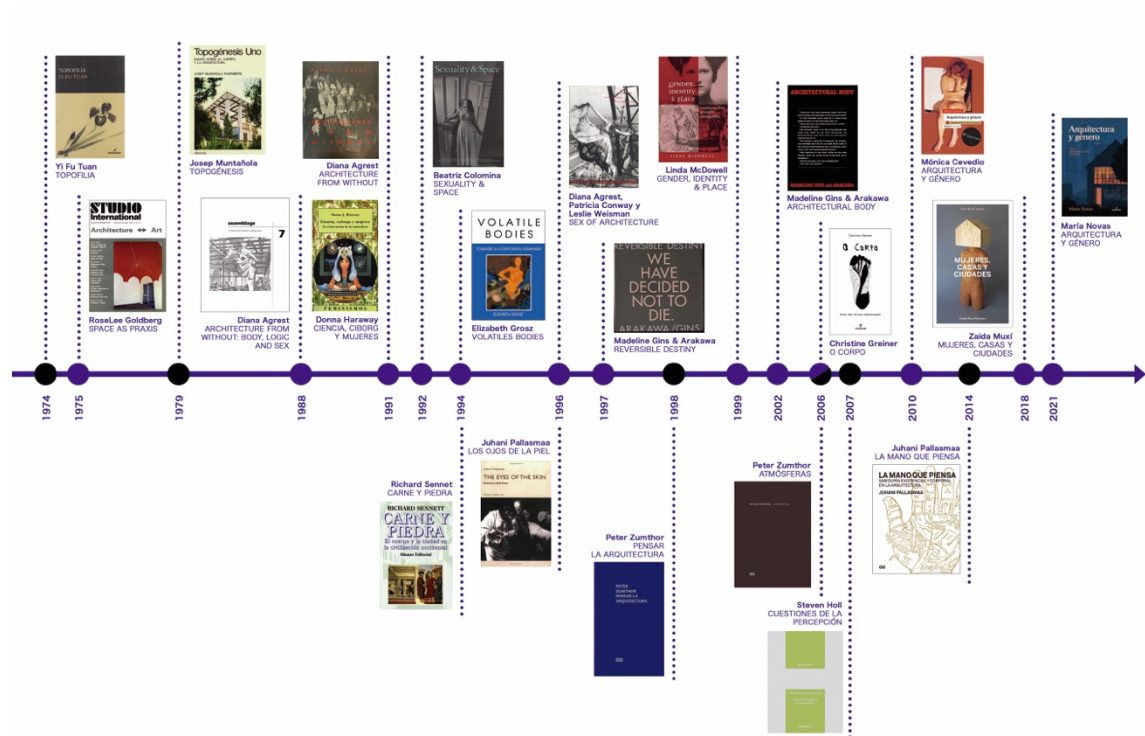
TOPOFILIA
YI FU TUAN

Yi Fu Tuan
TOPOFILIA

STUDIO International
Architecture ↔ Art

RoseLee Goldberg
SPACE AS PRAXIS

Topogénesis Uno

Josep Muntañola
TOPOGÉNESIS

assemblage 7

Diana Agrest
ARCHITECTURE FROM WITHOUT: BODY, LOGIC AND SEX

Diana Agrest
ARCHITECTURE FROM WITHOUT

Donna Haraway
CIENCIA, CIBORG Y MUJERES

Sexuality & Space

Beatriz Colomina
SEXUALITY & SPACE

VOLATILE BODIES

Elizabeth Grosz
VOLATILES BODIES

Diana Agrest, Patricia Conway y Leslie Weisman
SEX OF ARCHITECTURE

gender, identity & place
LINDA McDOWELL

Linda McDowell
GENDER, IDENTITY & PLACE

REVERSIBLE DESTINY
WE HAVE DECIDED NOT TO DIE.
ARAKAWA/GINS

Madeline Gins & Arakawa
REVERSIBLE DESTINY

ARCHITECTURAL BODY
MADELINE GINS AND ARAKAWA

Madeline Gins & Arakawa
ARCHITECTURAL BODY

O Corpo

Christine Greiner
O CORPO

Arquitectura y género

Mónica Cevedio
ARQUITECTURA Y GÉNERO

MUJERES, CASAS Y CIUDADES

Zaida Muxí
MUJERES, CASAS Y CIUDADES

Arquitectura y género
María Novas

María Novas
ARQUITECTURA Y GÉNERO

1974
1975
1979
1988
1991
1992
1994
1996
1997
1998
1999
2002
2006
2007
2010
2014
2018
2021

Richard Sennet
CARNE Y PIEDRA

RICHARD SENNETT
CARNE Y PIEDRA
El cuerpo y la ciudad en la civilización occidental
Alianza Editorial

Juhani Pallasmaa
LOS OJOS DE LA PIEL

THE EYES OF THE SKIN

Peter Zumthor
PENSAR LA ARQUITECTURA

PETER ZUMTHOR
PENSAR LA ARQUITECTURA

Peter Zumthor
ATMÓSFERAS

Steven Holl
CUESTIONES DE LA PERCEPCIÓN

Juhani Pallasmaa
LA MANO QUE PIENSA

LA MANO QUE PIENSA
SABIDURÍA EXISTENCIAL Y CORPORAL EN LA ARQUITECTURA
JUHANI PALLASMAA